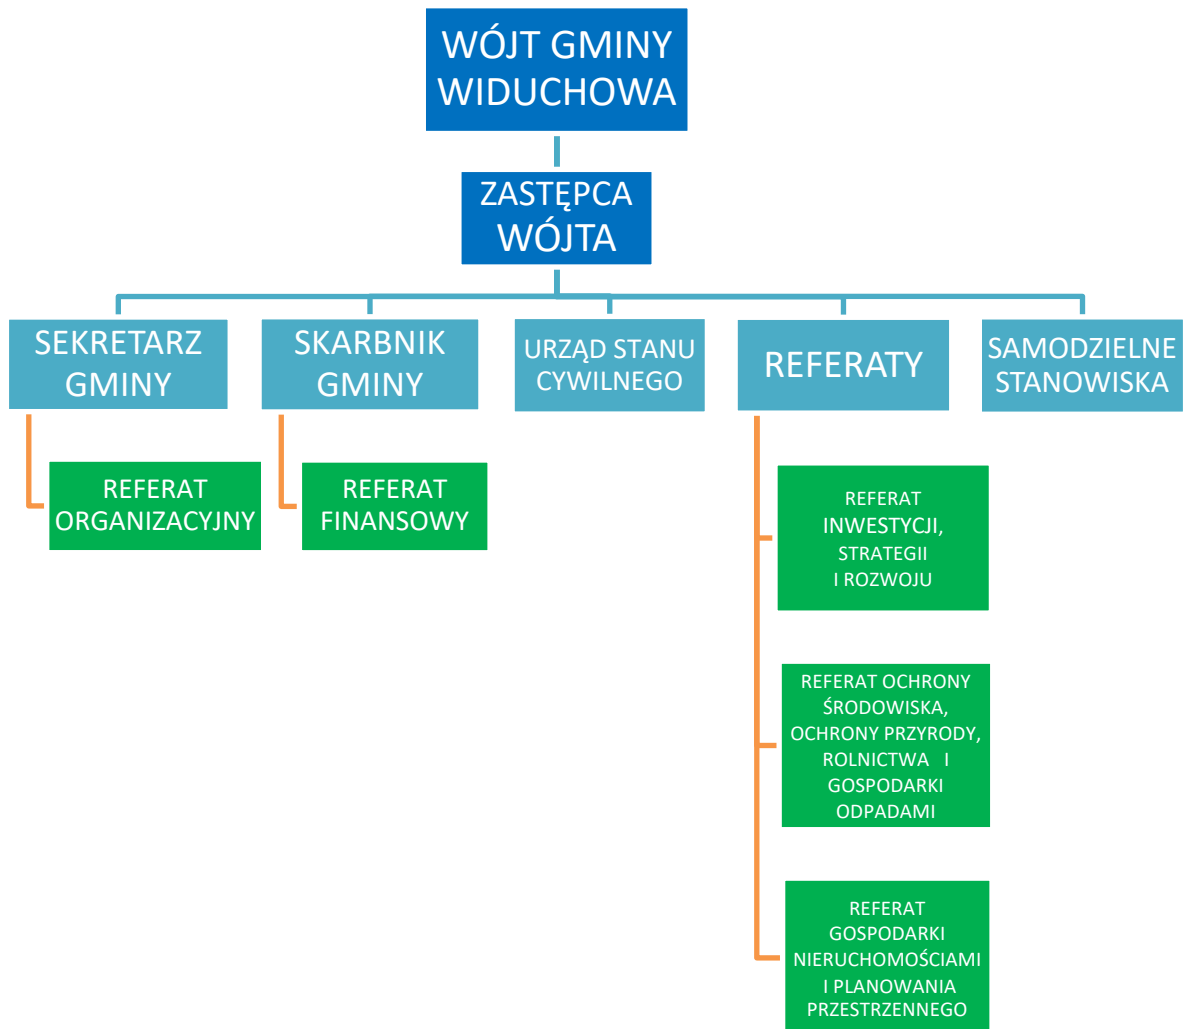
WÓJT GMINY WIDUCHOWA

ZASTĘPCA WÓJTA

SEKRETARZ GMINY

SKARBNIK GMINY

URZĄD STANU CYWILNEGO

REFERATY

SAMODZIELNE STANOWISKA

REFERAT ORGANIZACYJNY

REFERAT FINANSOWY

REFERAT INWESTYCJI, STRATEGII I ROZWOJU

REFERAT OCHRONY ŚRODOWISKA, OCHRONY PRZYRODY, ROLNICTWA I GOSPODARKI ODPADAMI

REFERAT GOSPODARKI NIERUCHOMOŚCIAMI I PLANOWANIA PRZESTRZENNEGO